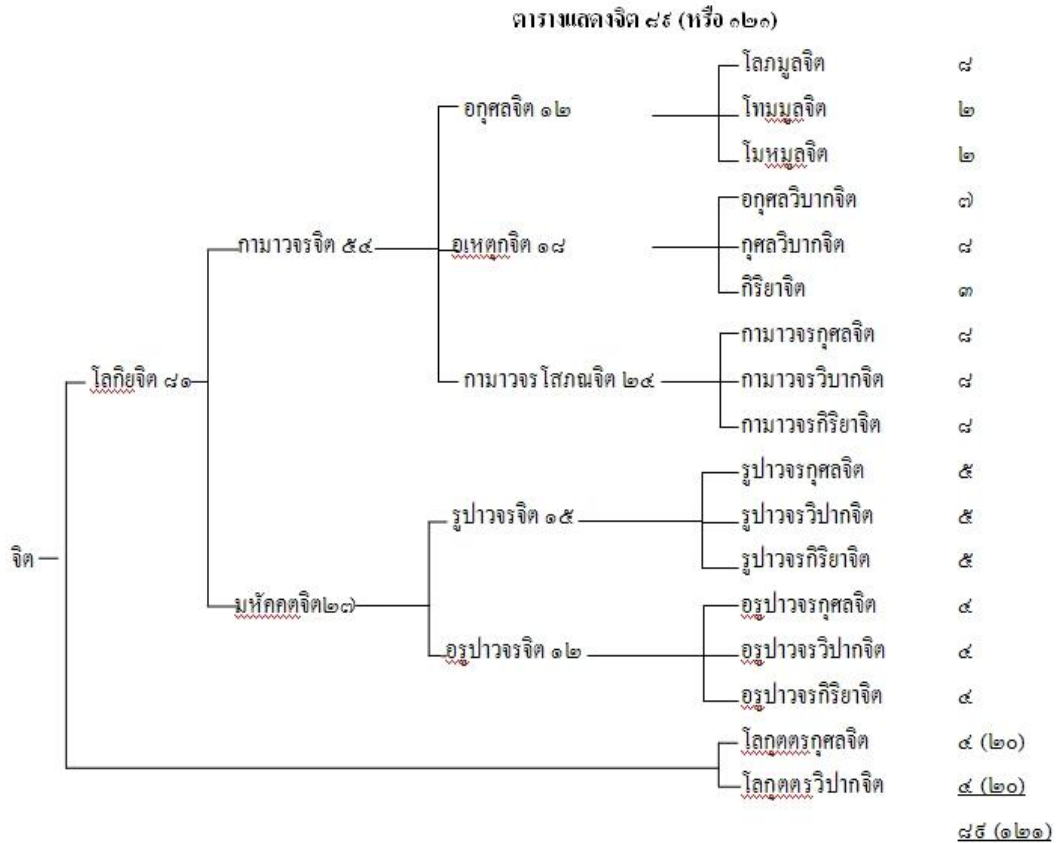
ตารางแสดงจิต ๘๙ (หรือ ๑๒๑)

จิต

โลกิยจิต ๘๑

กามาวจรจิต ๕๔

อกุศลจิต ๑๒

โลภมูลจิต ๘

โทษมูลจิต ๒

โมหมูลจิต ๒

อเหตุกจิต ๑๘

อกุศลวิบากจิต ๗

กุศลวิบากจิต ๘

กิริยาจิต ๓

กามาวจรโสภณจิต ๒๔

กามาวจรกุศลจิต ๘

กามาวจรวิบากจิต ๘

กามาวจรกิริยาจิต ๘

มหัคคตจิต๒๗

รูปาวจรจิต ๑๕

รูปาวจรกุศลจิต ๕

รูปาวจรวิปากจิต ๕

รูปาวจรกิริยาจิต ๕

อรูปาวจรจิต ๑๒

อรูปาวจรกุศลจิต ๔

อรูปาวจรวิปากจิต ๔

อรูปาวจรกิริยาจิต ๔

โลกุตตรกุศลจิต ๔ (๒๐)

โลกุตตรวิปากจิต ๔ (๒๐)

๘๙ (๑๒๑)